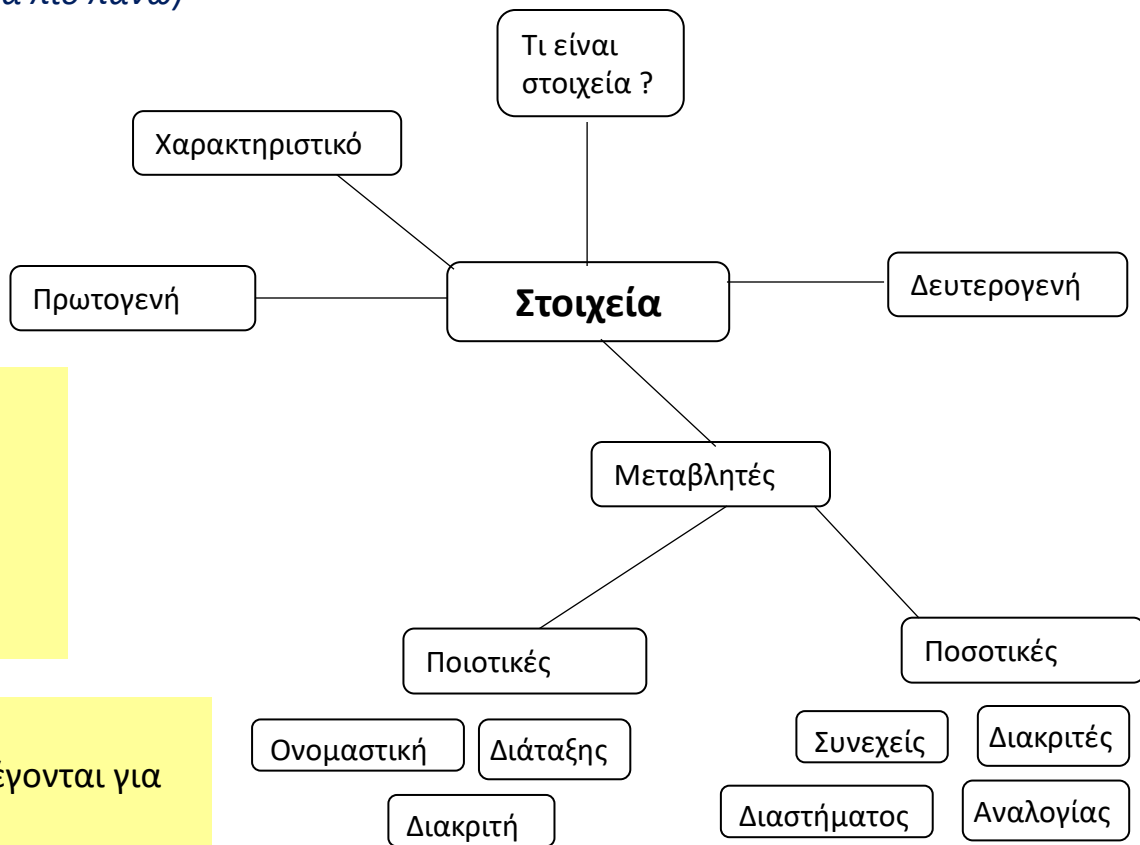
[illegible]α πιο πάνω)

Τι είναι στοιχεία ?

Χαρακτηριστικό

Πρωτογενή

Στοιχεία

Δευτερογενή

Μεταβλητές

Ποιοτικές

Ποσοτικές

Ονομαστική

Διάταξης

Διακριτή

Συνεχείς

Διακριτές

Διαστήματος

Αναλογίας

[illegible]έγονται για